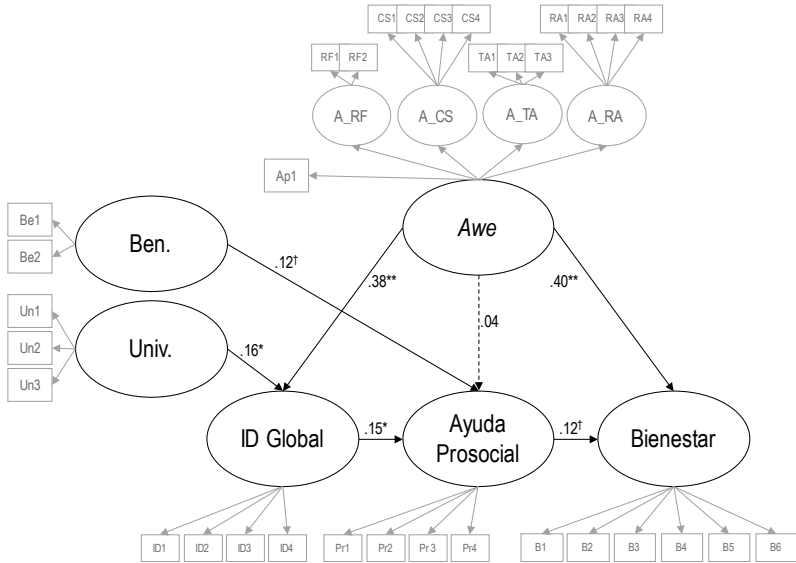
CS1 CS2 CS3 CS4
RA1 RA2 RA3 RA4
RF1 RF2
TA1 TA2 TA3
A_RF A_CS A_TA A_RA
Ap1
Be1
Be2
Ben.
Awe
.12†
.38**
.40**
Un1
Un2
Un3
Univ.
.04
.16*
ID Global
.15*
Ayuda Prosocial
.12†
Bienestar
ID1 ID2 ID3 ID4
Pr1 Pr2 Pr 3 Pr4
B1 B2 B3 B4 B5 B6